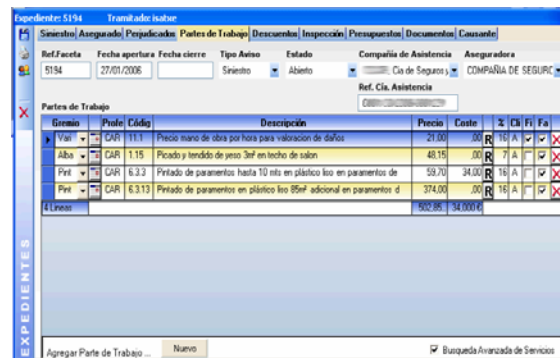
Expediente: 5194 Tramitado: isabre

Siniestro | Asegurado | Perjudicados | Partes de Trabajo | Descuentos | Inspección | Presupuestos | Documentos | Causante

Ref.Faceta: 5194
Fecha apertura: 27/01/2006
Fecha cierre:
Tipo Aviso: Siniestro
Estado: Abierto
Compañía de Asistencia: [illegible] Cia de Seguros y
Aseguradora: COMPAÑIA DE SEGURC
Ref. Cia. Asistencia: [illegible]

Partes de Trabajo

| Gremio | Profe | Códig | Descripción | Precio | Coste | | % | Cli | Fi | Fa |
|---|---|---|---|---|---|---|---|---|---|---|
| Vari | CAR | 1.1.1 | Precio mano de obra por hora para valoracion de daños | 21,00 | ,00 | R | 16 | A | | |
| Alba | CAR | 1.15 | Picado y tendido de yeso 3m² en techo de salon | 48,15 | ,00 | R | 7 | A | | |
| Pint | CAR | 6.3.3 | Pintado de paramentos hasta 10 mts en plástico liso en paramentos de | 59,70 | 34,00 | R | 16 | A | | |
| Pint | CAR | 6.3.13 | Pintado de paramentos en plástico liso 85m² adicional en paramentos d | 374,00 | ,00 | R | 16 | A | | |
| 4 Lineas | | | | 502,85 | 34,000 € | | | | | |

EXPEDIENTES

Agregar Parte de Trabajo ... Nuevo

Busqueda Avanzada de Servicios